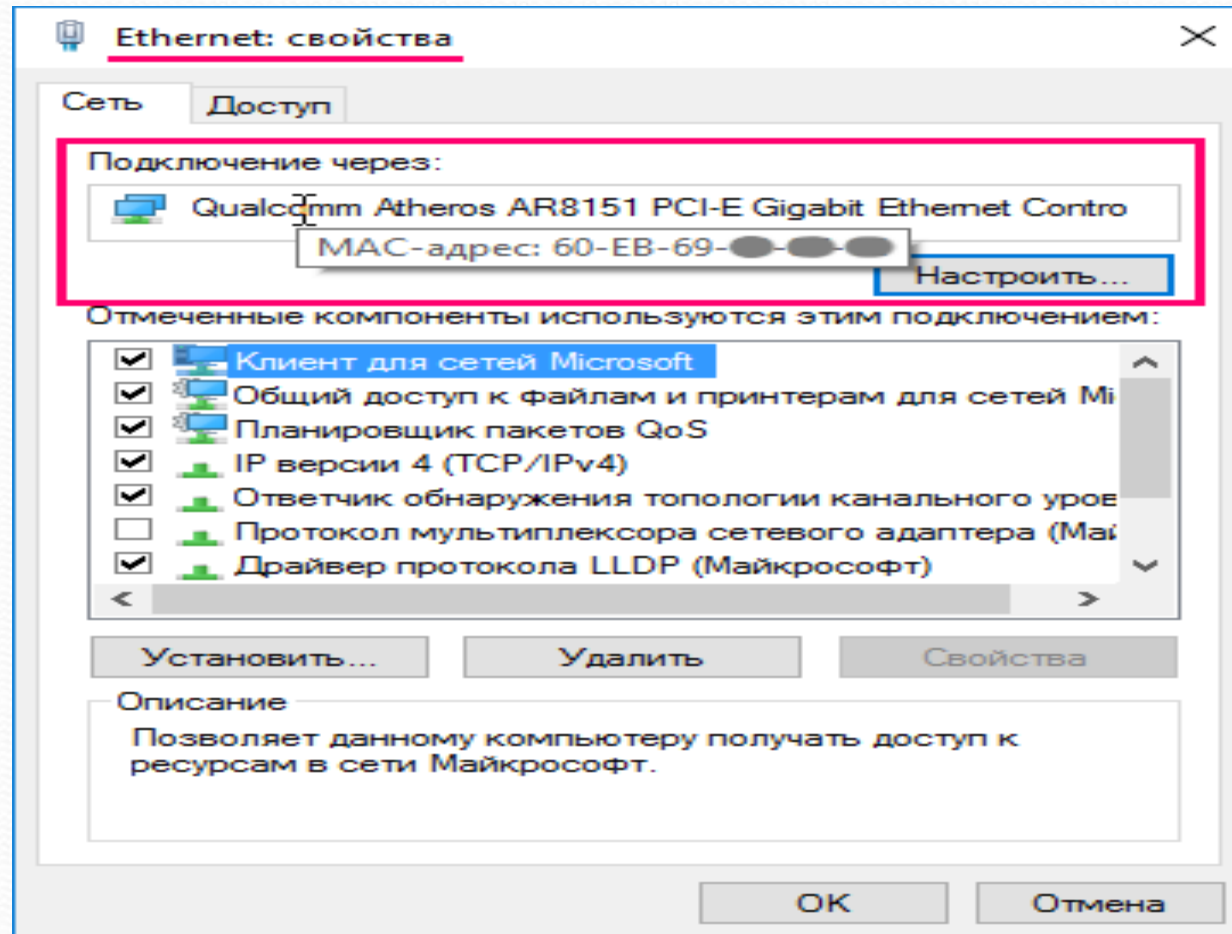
Ethernet: свойства

Сеть | Доступ

Подключение через:

Qualcomm Atheros AR8151 PCI-E Gigabit Ethernet Contro

MAC-адрес: 60-EB-69-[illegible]

Настроить...

Отмеченные компоненты используются этим подключением:

Клиент для сетей Microsoft
Общий доступ к файлам и принтерам для сетей Mi
Планировщик пакетов QoS
IP версии 4 (TCP/IPv4)
Ответчик обнаружения топологии канального уров
Протокол мультиплексора сетевого адаптера (Май
Драйвер протокола LLDP (Майкрософт)

Установить... | Удалить | Свойства

Описание

Позволяет данному компьютеру получать доступ к ресурсам в сети Майкрософт.

OK | Отмена